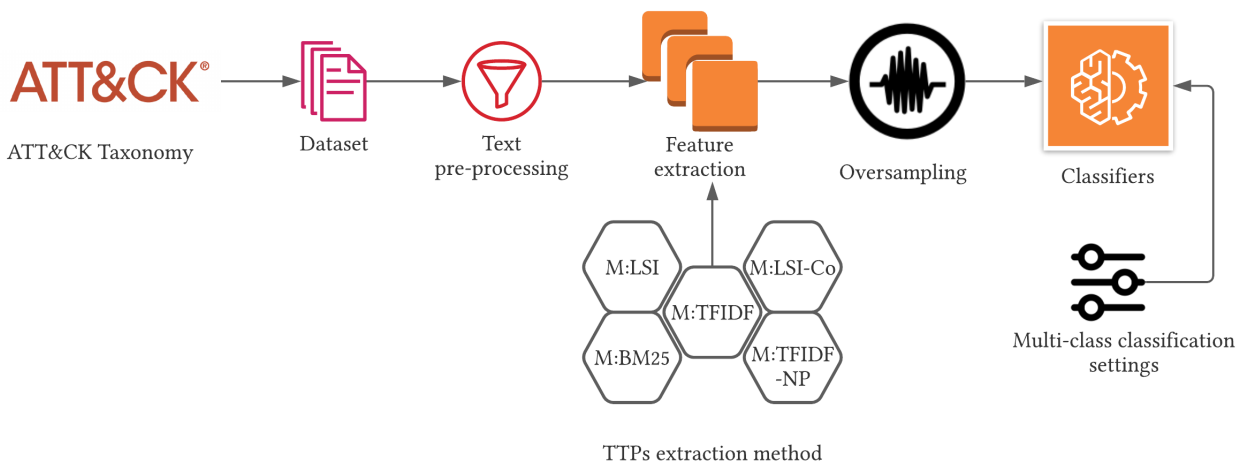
ATT&CK®

ATT&CK Taxonomy

Dataset

Text pre-processing

Feature extraction

Oversampling

Classifiers

M:LSI

M:LSI-Co

M:TFIDF

M:BM25

M:TFIDF -NP

TTPs extraction method

Multi-class classification settings